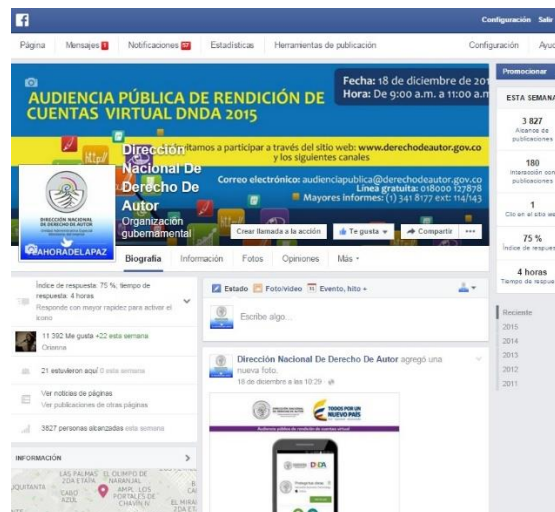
f
Configuración Salir

Página Mensajes 1 Notificaciones 57 Estadísticas Herramientas de publicación Configuración Ayu

Fecha: 18 de diciembre de 201
Hora: De 9:00 a.m. a 11:00 a.m

AUDIENCIA PÚBLICA DE RENDICIÓN DE CUENTAS VIRTUAL DNDA 2015

...itamos a participar a través del sitio web: www.derechodeautor.gov.co y los siguientes canales

Correo electrónico: audienciapublica@derechodeautor.gov.co
Línea gratuita: 018000 127878
Mayores informes: (1) 341 8177 ext: 114/143

Dirección Nacional De Derecho De Autor
Organización gubernamental

DIRECCIÓN NACIONAL DE DERECHO DE AUTOR

#AHORADELAPAZ

Crear llamada a la acción Te gusta Compartir ...

Biografía Información Fotos Opiniones Más

Promocionar

ESTA SEMANA

3 827
Alcance de publicaciones

180
Interacción con publicaciones

1
Clic en el sitio we

75 %
Índice de respuest

4 horas
Tiempo de respuest

Reciente
2015
2014
2013
2012
2011

Índice de respuesta: 75 %, tiempo de respuesta: 4 horas
Responde con mayor rapidez para activar el ícono

11 392 Me gusta +22 esta semana
Orianna

21 estuvieron aquí 0 esta semana

Ver noticias de páginas
Ver publicaciones de otras páginas

3827 personas alcanzadas esta semana

INFORMACIÓN

LAS PALMAS EL OLIMPO DE 2DA ETAPA NARANJAL QUINTANITA CABO AZUL AMPL LOS PORTALES DE CHAVELN EL MIRA 2DA ET

Estado Foto/video Evento, hito +

Escribe algo...

Dirección Nacional De Derecho De Autor agregó una nueva foto.
18 de diciembre a las 10:29

DIRECCIÓN NACIONAL DE DERECHO DE AUTOR TODOS POR UN NUEVO PAÍS
Audiencia pública de rendición de cuentas virtual
DNDA